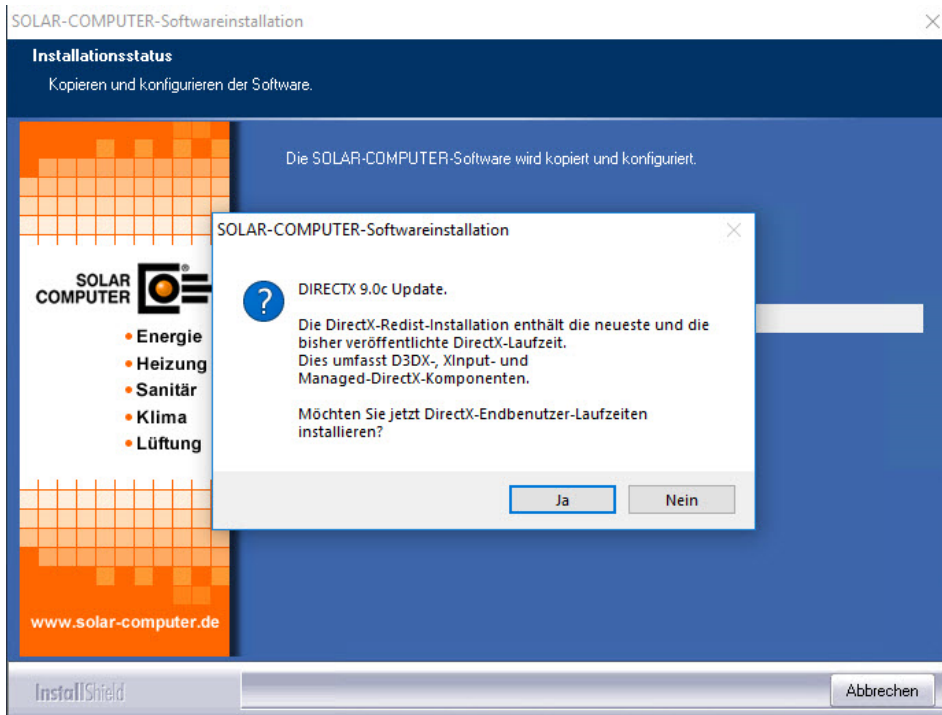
SOLAR-COMPUTER-Softwareinstallation

Installationsstatus

Kopieren und konfigurieren der Software.

SOLAR COMPUTER

• Energie
• Heizung
• Sanitär
• Klima
• Lüftung

www.solar-computer.de

Die SOLAR-COMPUTER-Software wird kopiert und konfiguriert.

SOLAR-COMPUTER-Softwareinstallation

DIRECTX 9.0c Update.

Die DirectX-Redist-Installation enthält die neueste und die bisher veröffentlichte DirectX-Laufzeit.
Dies umfasst D3DX-, XInput- und Managed-DirectX-Komponenten.

Möchten Sie jetzt DirectX-Endbenutzer-Laufzeiten installieren?

Ja

Nein

InstallShield

Abbrechen